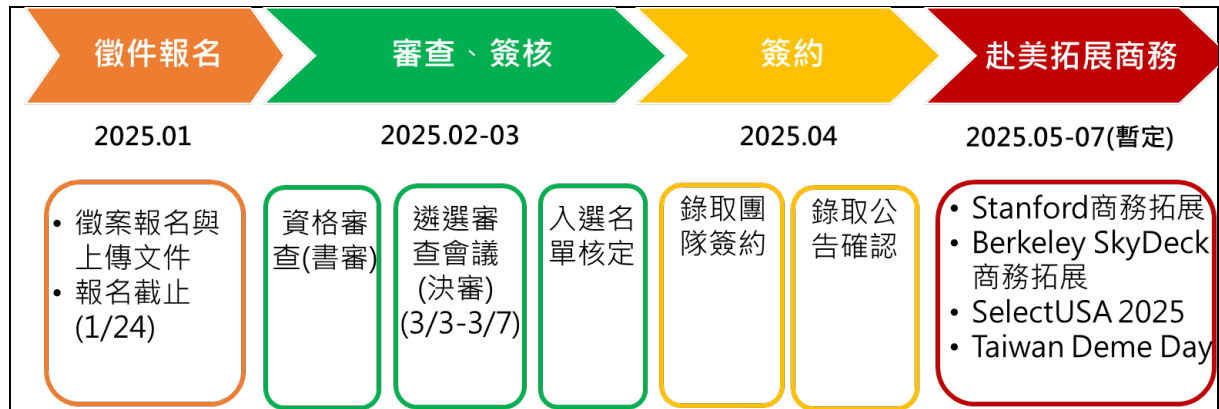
徵件報名

審查、簽核

簽約

赴美拓展商務

2025.01

2025.02-03

2025.04

2025.05-07(暫定)

• 徵案報名與上傳文件
• 報名截止 (1/24)

資格審查(書審)

遴選審查會議 (決審) (3/3-3/7)

入選名單核定

錄取團隊簽約

錄取公告確認

• Stanford商務拓展
• Berkeley SkyDeck 商務拓展
• SelectUSA 2025
• Taiwan Deme Day